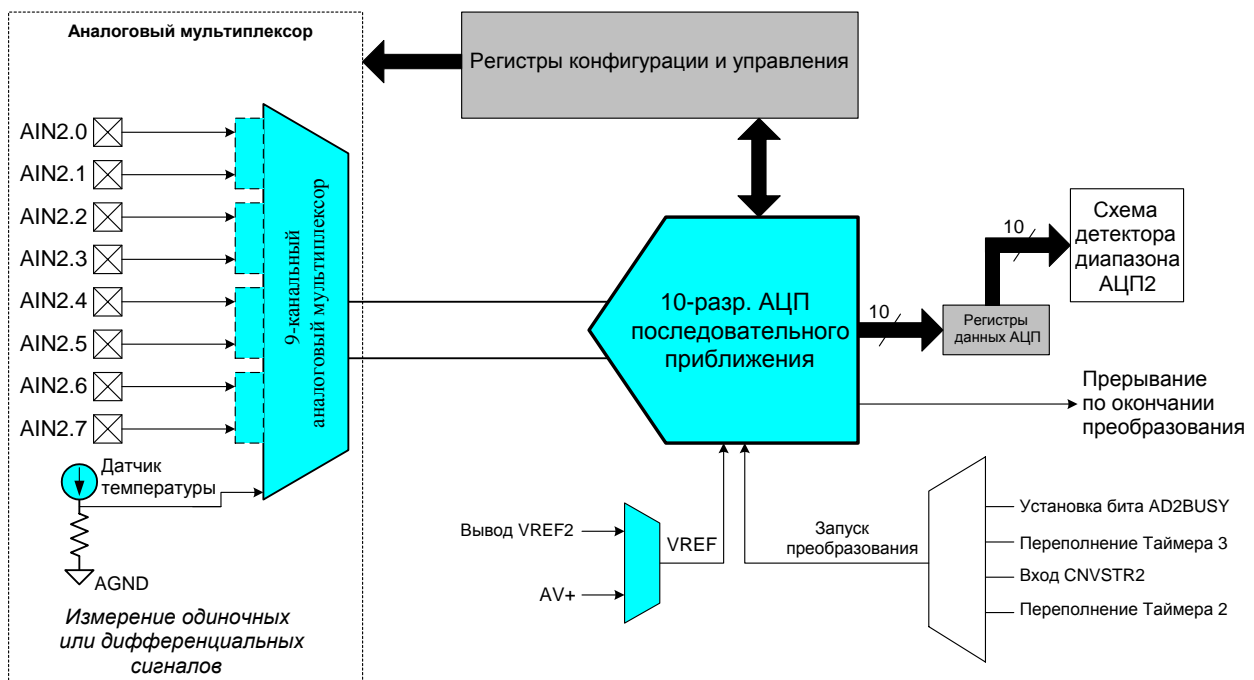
Аналоговый мультиплексор

Регистры конфигурации и управления

AIN2.0
AIN2.1
AIN2.2
AIN2.3
AIN2.4
AIN2.5
AIN2.6
AIN2.7

9-канальный аналоговый мультиплексор

Датчик температуры

AGND

Измерение одиночных или дифференциальных сигналов

10-разр. АЦП последовательного приближения

10

Регистры данных АЦП

10

Схема детектора диапазона АЦП2

Прерывание по окончании преобразования

Вывод VREF2

AV+

VREF

Запуск преобразования

Установка бита AD2BUSY
Переполнение Таймера 3
Вход CNVSTR2
Переполнение Таймера 2